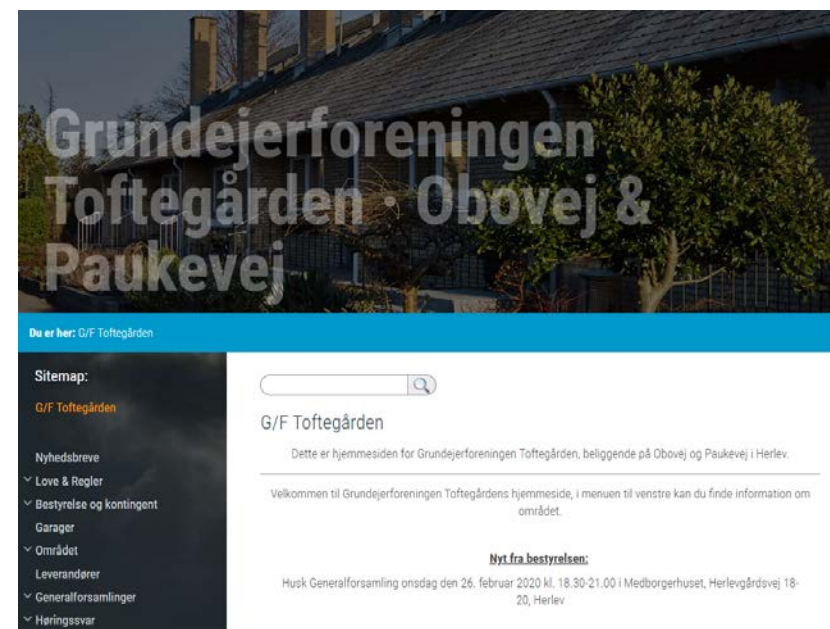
Grundejerforeningen Toftegården - Obovej & Paukevej

Du er her: G/F Toftegården

Sitemap:

G/F Toftegården

Nyhedsbreve

Love & Regler

Bestyrelse og kontingent

Garager

Området

Leverandører

Generalforsamlinger

Høringssvar

G/F Toftegården

Dette er hjemmesiden for Grundejerforeningen Toftegården, beliggende på Obovej og Paukevej i Herlev.

Velkommen til Grundejerforeningen Toftegårdens hjemmeside, i menuen til venstre kan du finde information om området.

Nyt fra bestyrelsen:

Husk Generalforsamling onsdag den 26. februar 2020 kl. 18.30-21.00 i Medborgerhuset, Herlevgårdsvej 18-20, Herlev